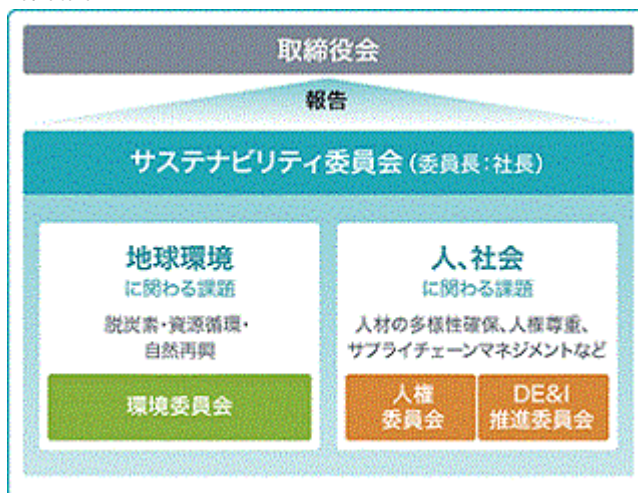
取締役会

報告

サステナビリティ委員会（委員長：社長）

地球環境
に関わる課題

脱炭素・資源循環・自然再興

環境委員会

人、社会
に関わる課題

人材の多様性確保、人権尊重、サプライチェーンマネジメントなど

人権
委員会

DE&I
推進委員会